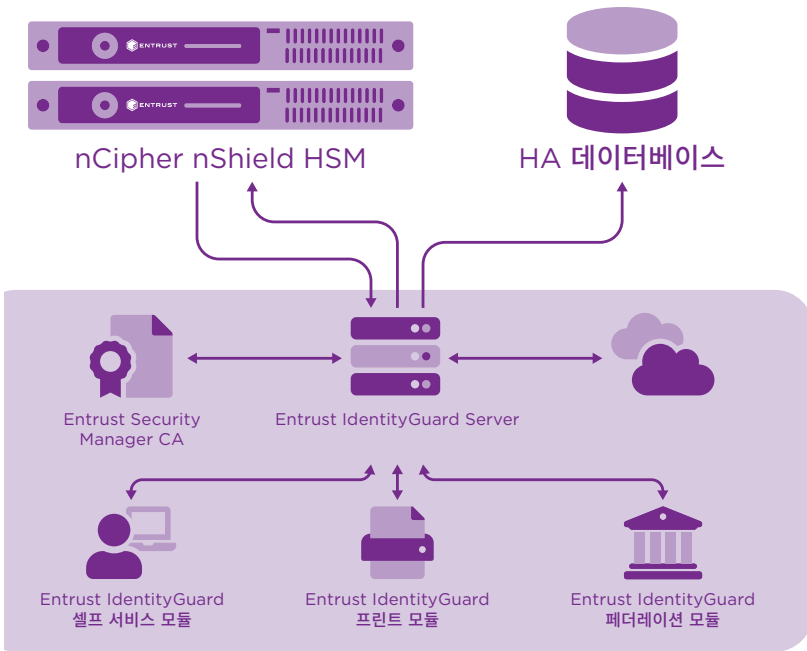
ENTRUST

ENTRUST

nCipher nShield HSM

HA 데이터베이스

Entrust Security Manager CA

Entrust IdentityGuard Server

Entrust IdentityGuard 셀프 서비스 모듈

Entrust IdentityGuard 프린트 모듈

Entrust IdentityGuard 페더레이션 모듈